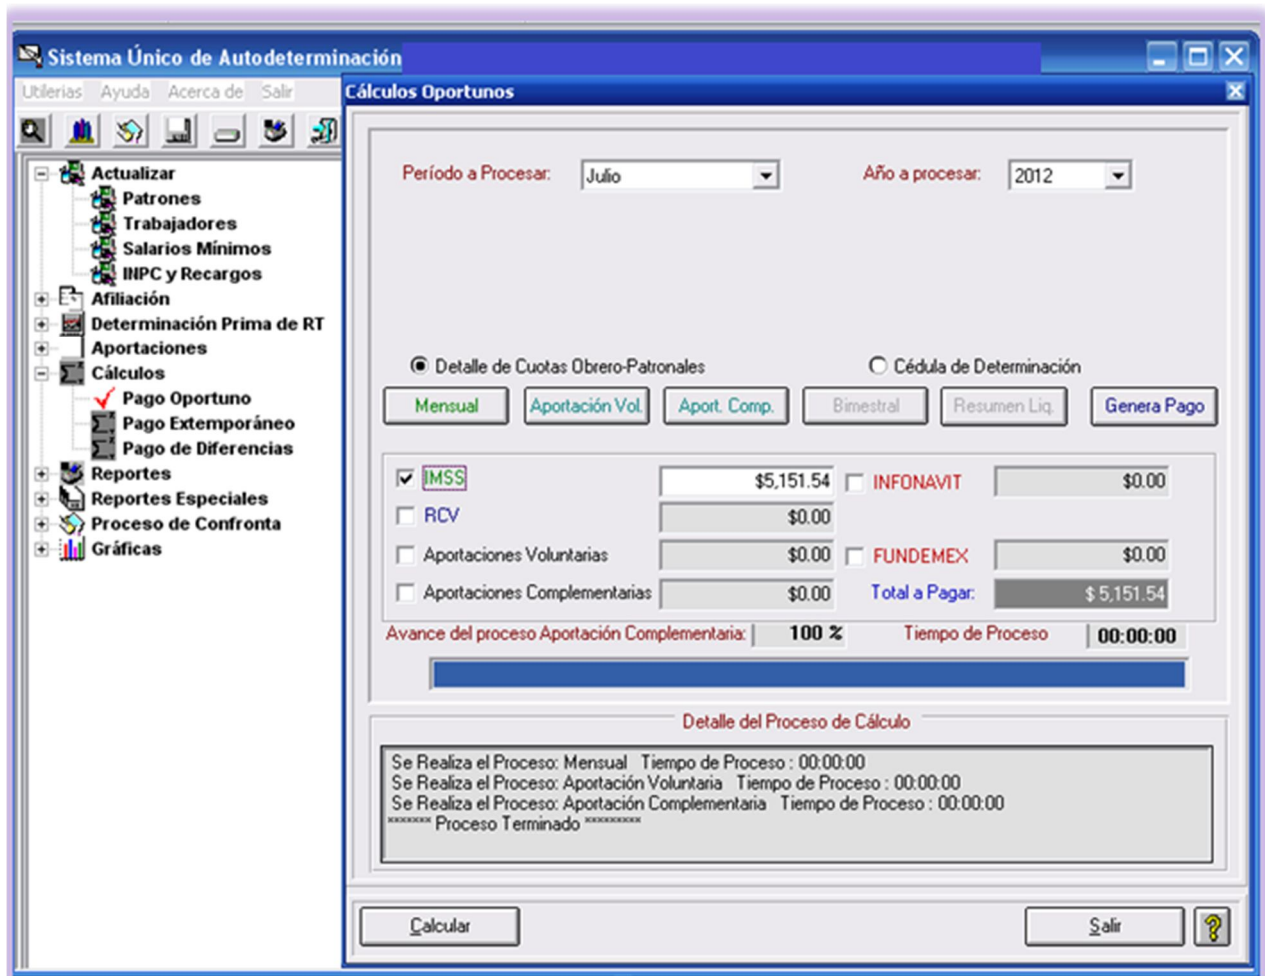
Sistema Único de Autodeterminación

Utilerias Ayuda Acerca de Salir

Actualizar
Patrones
Trabajadores
Salarios Mínimos
INPC y Recargos
Afiliación
Determinación Prima de RT
Aportaciones
Cálculos
Pago Oportuno
Pago Extemporáneo
Pago de Diferencias
Reportes
Reportes Especiales
Proceso de Confronta
Gráficas

Cálculos Oportunos

Período a Procesar: Julio
Año a procesar: 2012

Detalle de Cuotas Obrero-Patronales
Cédula de Determinación

Mensual Aportación Vol. Aport. Comp. Bimestral Resumen Liq. Genera Pago

| | | | |
|---|---|---|---|
| IMSS | $5,151.54 | INFONAVIT | $0.00 |
| RCV | $0.00 | | |
| Aportaciones Voluntarias | $0.00 | FUNDEMEX | $0.00 |
| Aportaciones Complementarias | $0.00 | Total a Pagar: | $ 5,151.54 |

Avance del proceso Aportación Complementaria: 100 %
Tiempo de Proceso 00:00:00

Detalle del Proceso de Cálculo

Se Realiza el Proceso: Mensual Tiempo de Proceso : 00:00:00
Se Realiza el Proceso: Aportación Voluntaria Tiempo de Proceso : 00:00:00
Se Realiza el Proceso: Aportación Complementaria Tiempo de Proceso : 00:00:00
******* Proceso Terminado *********

Calcular
Salir
?